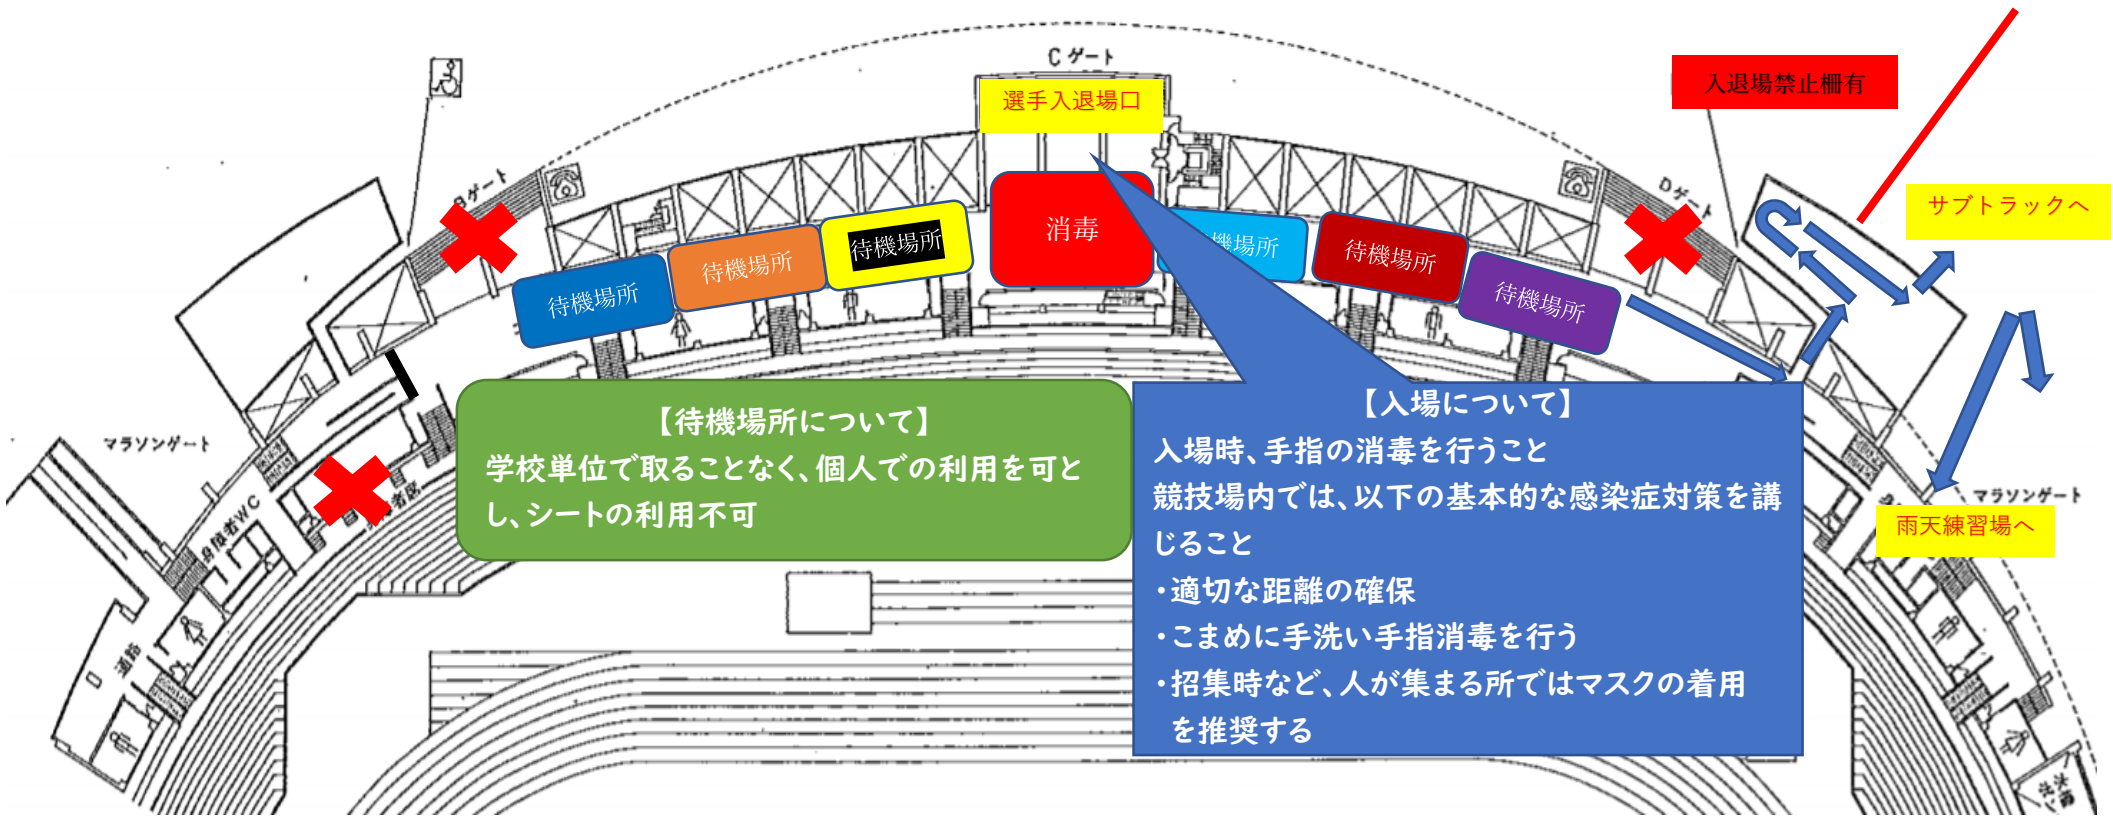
Cゲート

選手入退場口

入退場禁止柵有

Bゲート

Dゲート

消毒

待機場所

待機場所

待機場所

待機場所

待機場所

待機場所

サブトラックへ

マラソンゲート

マラソンゲート

雨天練習場へ

身障者WC

【待機場所について】
学校単位で取ることなく、個人での利用を可とし、シートの利用不可

【入場について】
入場時、手指の消毒を行うこと
競技場内では、以下の基本的な感染症対策を講じること
・適切な距離の確保
・こまめに手洗い手指消毒を行う
・招集時など、人が集まる所ではマスクの着用を推奨する